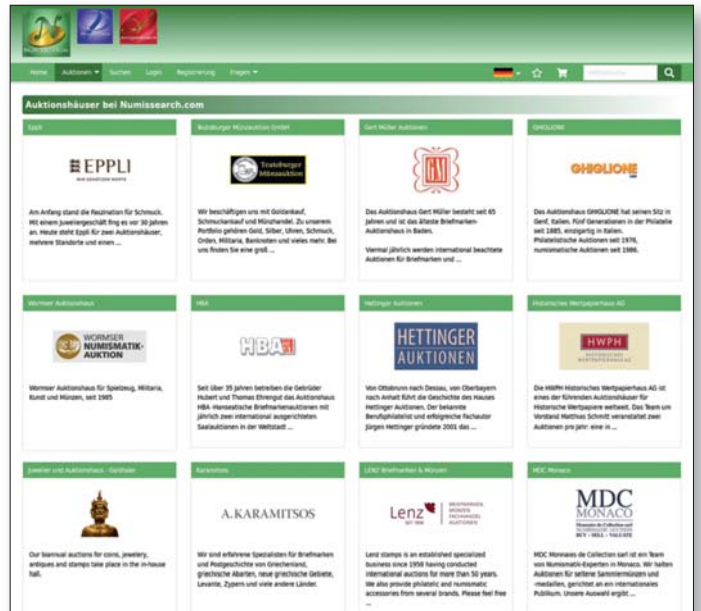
Home Auktionen Suchen Login Registrierung Fragen

Auktionshäuser bei Numissearch.com

Eppli

EPPLI

Am Anfang stand die Faszination für Schmuck. Mit einem Juweliergeschäft fing es vor 30 Jahren an. Heute steht Eppli für zwei Auktionshäuser, mehrere Standorte und einen ...

Teutoburger Münzauktion GmbH

Teutoburger Münzauktion

Wir beschäftigen uns mit Goldankauf, Schmuckankauf und Münzhandel. Zu unserem Portfolio gehören Gold, Silber, Uhren, Schmuck, Orden, Militaria, Banknoten und vieles mehr. Bei uns finden Sie eine groß ...

Gert Müller Auktionen

Das Auktionshaus Gert Müller besteht seit 65 Jahren und ist das älteste Briefmarken-Auktionshaus in Baden.

Viermal jährlich werden international beachtete Auktionen für Briefmarken und ...

GHIGLIONE

GHIGLIONE

Das Auktionshaus GHIGLIONE hat seinen Sitz in Genf, Italien. Fünf Generationen in der Philatelie seit 1885, einzigartig in Italien. Philatelistische Auktionen seit 1976, numismatische Auktionen seit 1986.

Wormser Auktionshaus

WORMSER NUMISMATIK-AUKTION

Wormser Auktionshaus für Spielzeug, Militaria, Kunst und Münzen, seit 1985

HBA

HBA

Seit über 35 Jahren betreiben die Gebrüder Hubert und Thomas Ehrengut das Auktionshaus HBA -Hanseatische Briefmarkenauktionen mit jährlich zwei international ausgerichteten Saalauktionen in der Weltstadt ...

Hettinger Auktionen

HETTINGER AUKTIONEN

Von Ottobrunn nach Dessau, von Oberbayern nach Anhalt führt die Geschichte des Hauses Hettinger Auktionen. Der bekannte Berufsphilatelist und erfolgreiche Fachautor Jürgen Hettinger gründete 2001 das ...

Historisches Wertpapierhaus AG

HWPH

Die HWPH Historisches Wertpapierhaus AG ist eines der führenden Auktionshäuser für Historische Wertpapiere weltweit. Das Team um Vorstand Matthias Schmitt veranstaltet zwei Auktionen pro Jahr: eine in ...

Juwelier und Auktionshaus - Goldtaler

Our biannual auctions for coins, jewelery, antiques and stamps take place in the in-house hall.

Karamitsos

A. KARAMITSOS

Wir sind erfahrene Spezialisten für Briefmarken und Postgeschichte von Griechenland, griechische Abarten, neue griechische Gebiete, Levante, Zypern und viele andere Länder.

LENZ Briefmarken & Münzen

Lenz

Lenz stamps is an established specialized business since 1958 having conducted international auctions for more than 50 years. We also provide philatelic and numismatic accessories from several brands. Please feel free ...

MDC Monaco

MDC MONACO

MDC Monnaies de Collection sarl ist ein Team von Numismatik-Experten in Monaco. Wir halten Auktionen für seltene Sammlermünzen und -medaillen, gerichtet an ein internationales Publikum. Unsere Auswahl ergibt ...